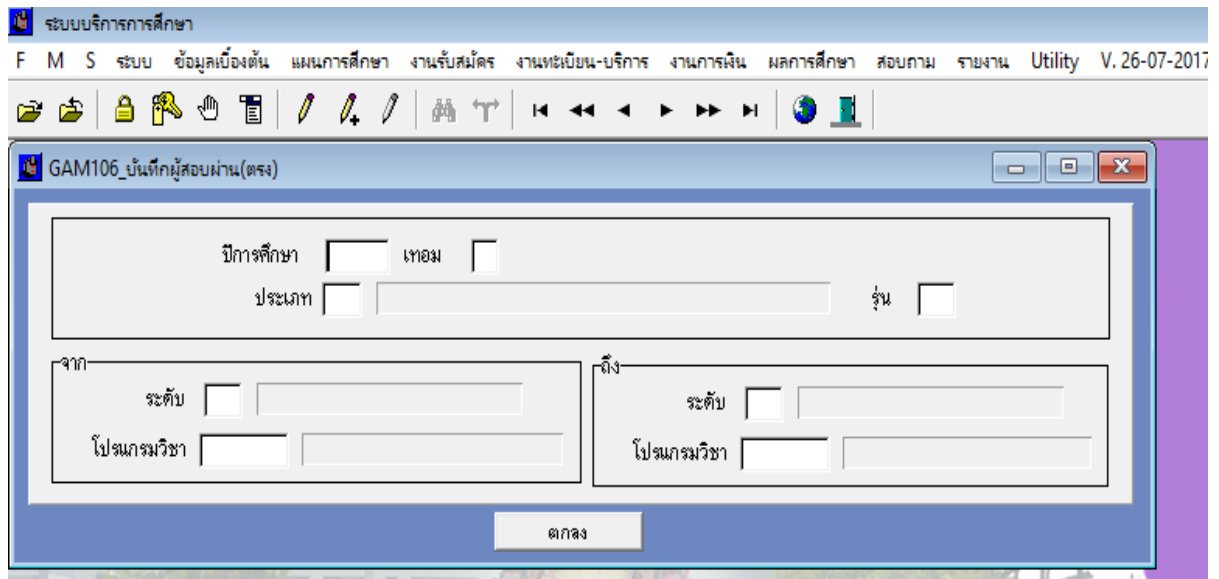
ระบบบริการการศึกษา

F M S ระบบ ข้อมูลเบื้องต้น แผนการศึกษา งานรับสมัคร งานทะเบียน-บริการ งานการเงิน ผลการศึกษา สอบถาม รายงาน Utility V. 26-07-2017

GAM106_บันทึกผู้สอบผ่าน(ตรง)

ปีการศึกษา เทอม

ประเภท รุ่น

จาก

ระดับ

โปรแกรมวิชา

ถึง

ระดับ

โปรแกรมวิชา

ตกลง